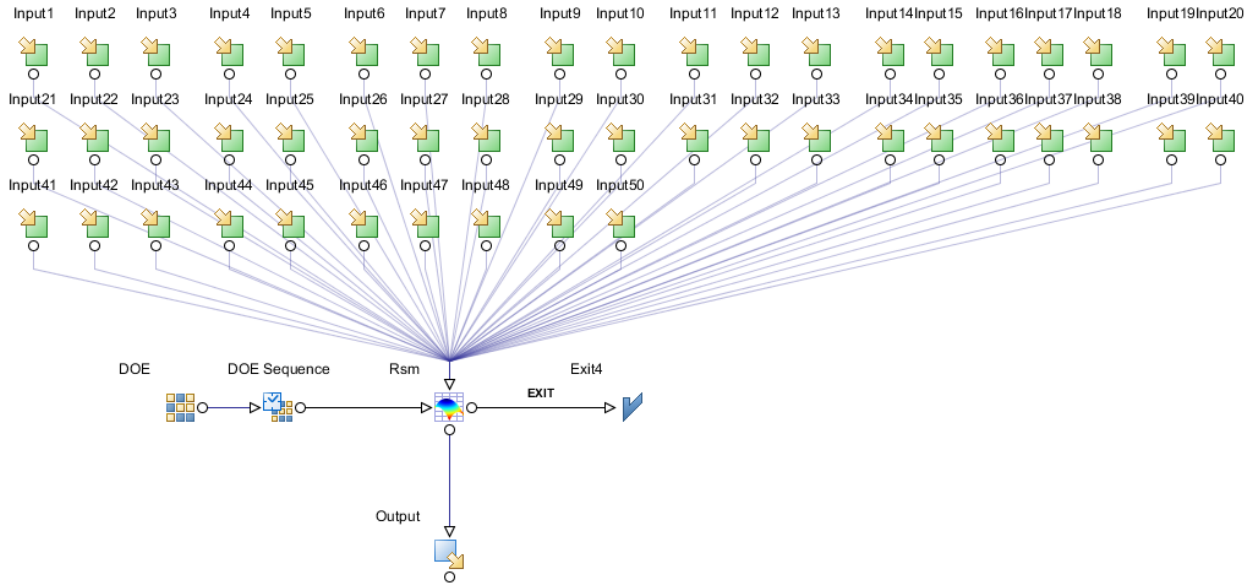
Input1 Input2 Input3 Input4 Input5 Input6 Input7 Input8 Input9 Input10 Input11 Input12 Input13 Input14 Input15 Input16 Input17 Input18 Input19 Input20

Input21 Input22 Input23 Input24 Input25 Input26 Input27 Input28 Input29 Input30 Input31 Input32 Input33 Input34 Input35 Input36 Input37 Input38 Input39 Input40

Input41 Input42 Input43 Input44 Input45 Input46 Input47 Input48 Input49 Input50

DOE

DOE Sequence

Rsm

Exit4

EXIT

Output